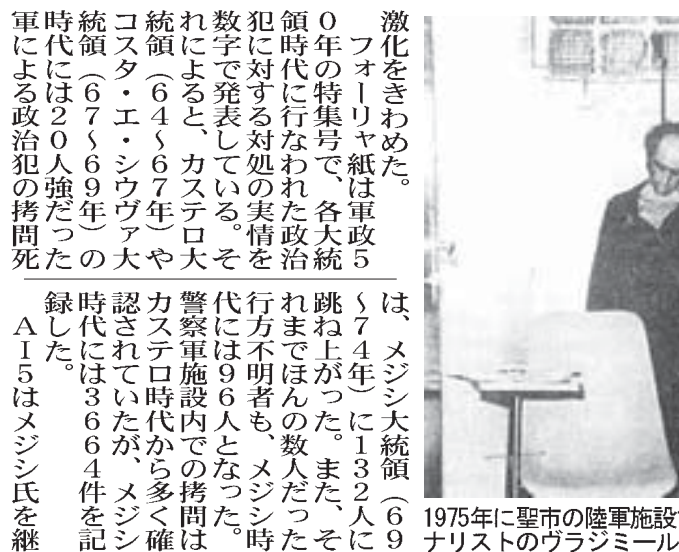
激化をきわめた。
フォーリャ紙は軍政50年の特集号で、各大統領時代に行なわれた政治犯に対する対処の実情を数字で発表している。それによると、カステロ大統領（64～67年）やコスタ・エ・シウヴァ大統領（67～69年）の時代には20人強だった軍による政治犯の拷問死は、メジシ大統領（69～74年）に132人に跳ね上がった。また、それまでほんの数人だった行方不明者も、メジシ時代には96人となった。警察軍施設内での拷問はカステロ時代から多く確認されていたが、メジシ時代には3664件を記録した。
AI5はメジシ氏を継

1975年に聖市の陸軍施設
ナリストのヴラジミール